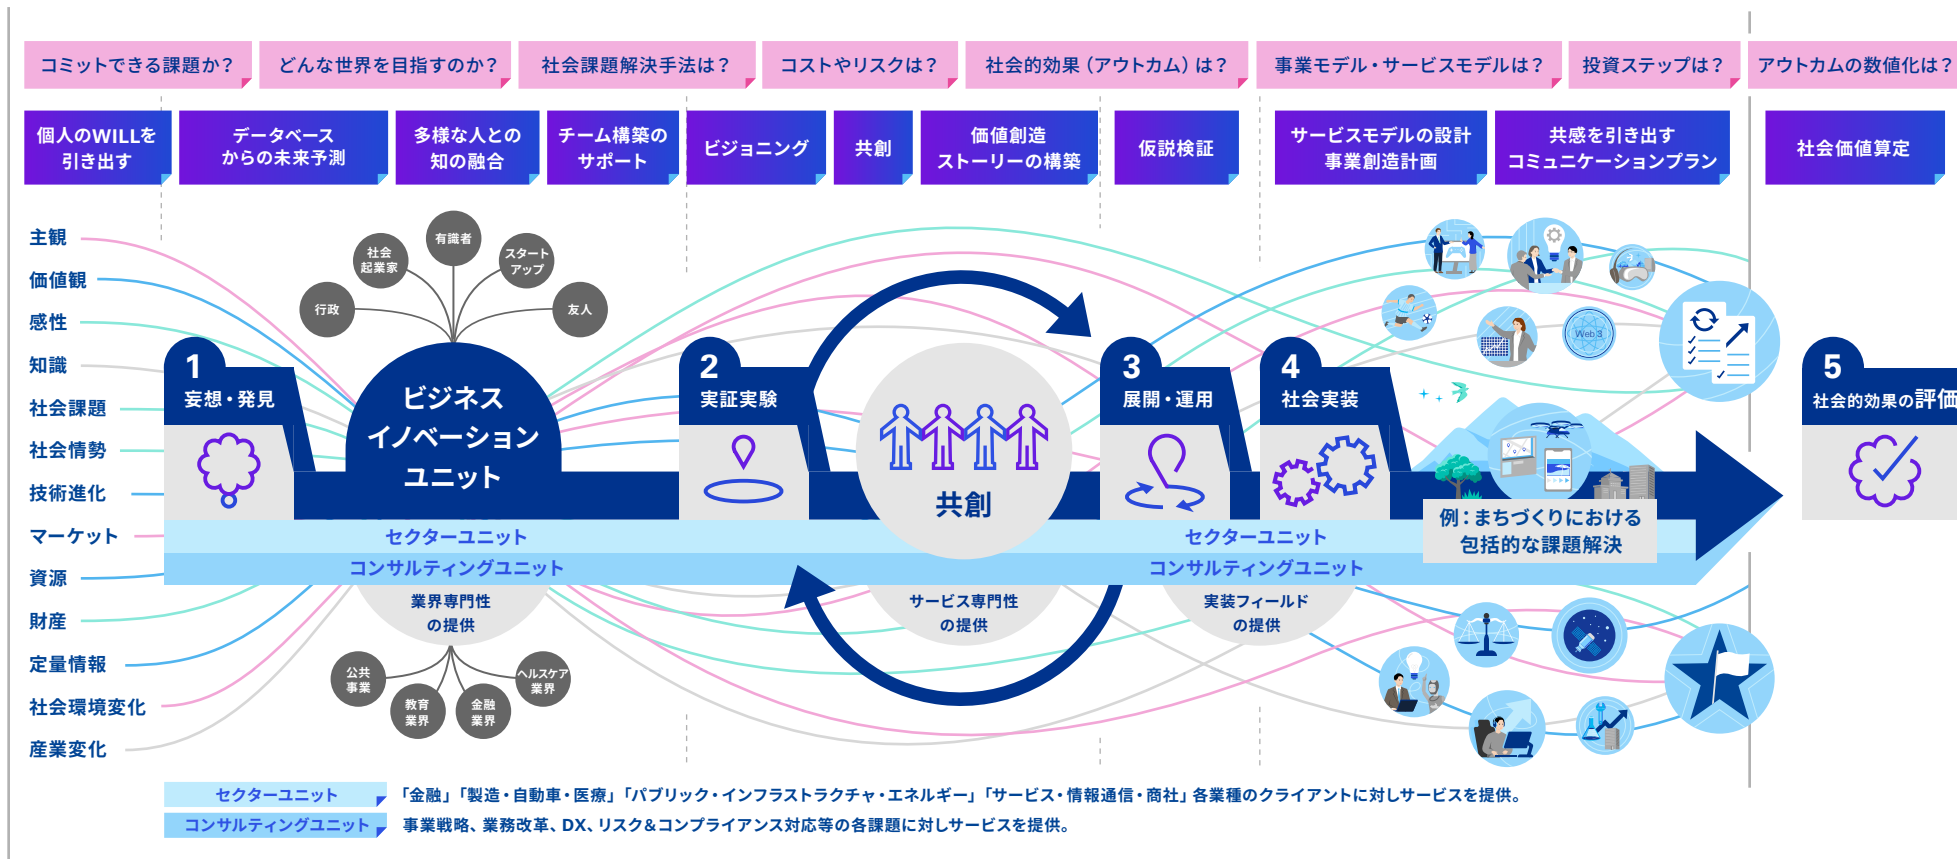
コミットできる課題か？
どんな世界を目指すのか？
社会課題解決手法は？
コストやリスクは？
社会的効果（アウトカム）は？
事業モデル・サービスモデルは？
投資ステップは？
アウトカムの数値化は？

個人のWILLを引き出す
データベースからの未来予測
多様な人との知の融合
チーム構築のサポート
ビジョニング
共創
価値創造ストーリーの構築
仮説検証
サービスモデルの設計 事業創造計画
共感を引き出すコミュニケーションプラン
社会価値算定

主観
価値観
感性
知識
社会課題
社会情勢
技術進化
マーケット
資源
財産
定量情報
社会環境変化
産業変化

社会起業家
有識者
スタートアップ
行政
友人

1 妄想・発見
ビジネスイノベーションユニット
2 実証実験
共創
3 展開・運用
4 社会実装
5 社会的効果の評価

例：まちづくりにおける包括的な課題解決

Web3

セクターユニット
コンサルティングユニット
セクターユニット
コンサルティングユニット

業界専門性の提供
サービス専門性の提供
実装フィールドの提供

公共事業
教育業界
金融業界
ヘルスケア業界

セクターユニット 「金融」「製造・自動車・医療」「パブリック・インフラストラクチャ・エネルギー」「サービス・情報通信・商社」各業種のクライアントに対しサービスを提供。
コンサルティングユニット 事業戦略、業務改革、DX、リスク&コンプライアンス対応等の各課題に対しサービスを提供。